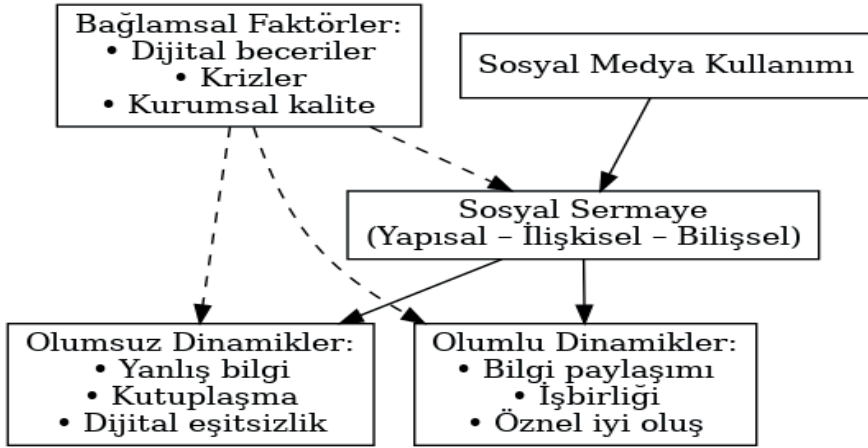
Bağlamsal Faktörler:
• Dijital beceriler
• Krizler
• Kurumsal kalite

Sosyal Medya Kullanımı

Sosyal Sermaye
(Yapısal – İlişkisel – Bilişsel)

Olumsuz Dinamikler:
• Yanlış bilgi
• Kutuplaşma
• Dijital eşitsizlik

Olumlu Dinamikler:
• Bilgi paylaşımı
• İşbirliği
• Öznel iyi oluş